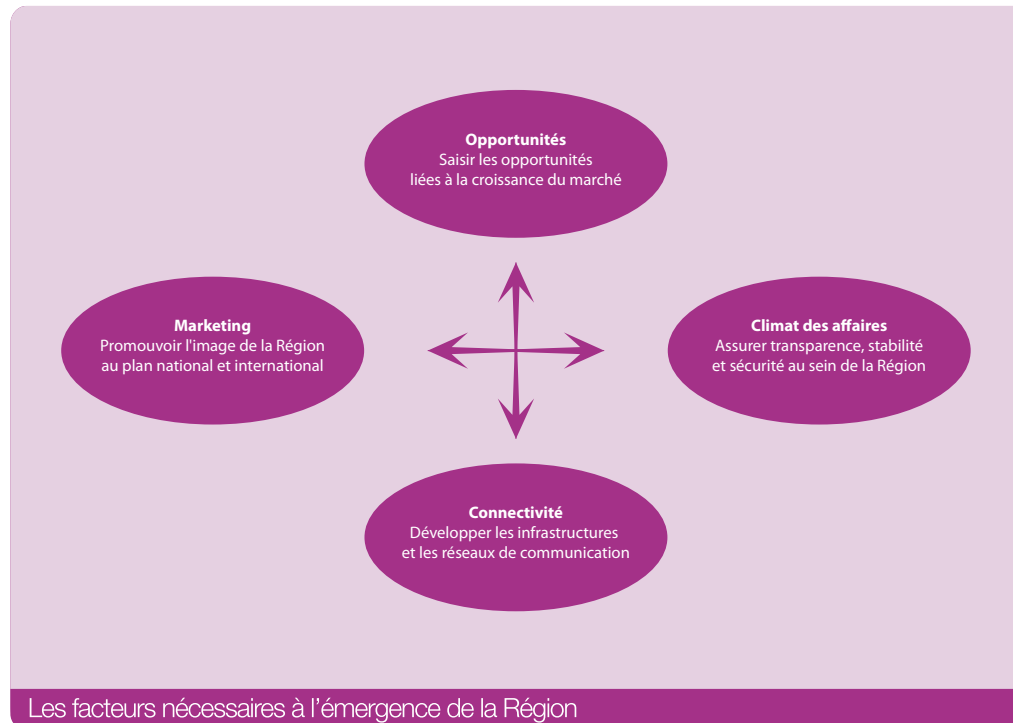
**Opportunités**
Saisir les opportunités liées à la croissance du marché

**Marketing**
Promouvoir l'image de la Région au plan national et international

**Climat des affaires**
Assurer transparence, stabilité et sécurité au sein de la Région

**Connectivité**
Développer les infrastructures et les réseaux de communication

Les facteurs nécessaires à l'émergence de la Région